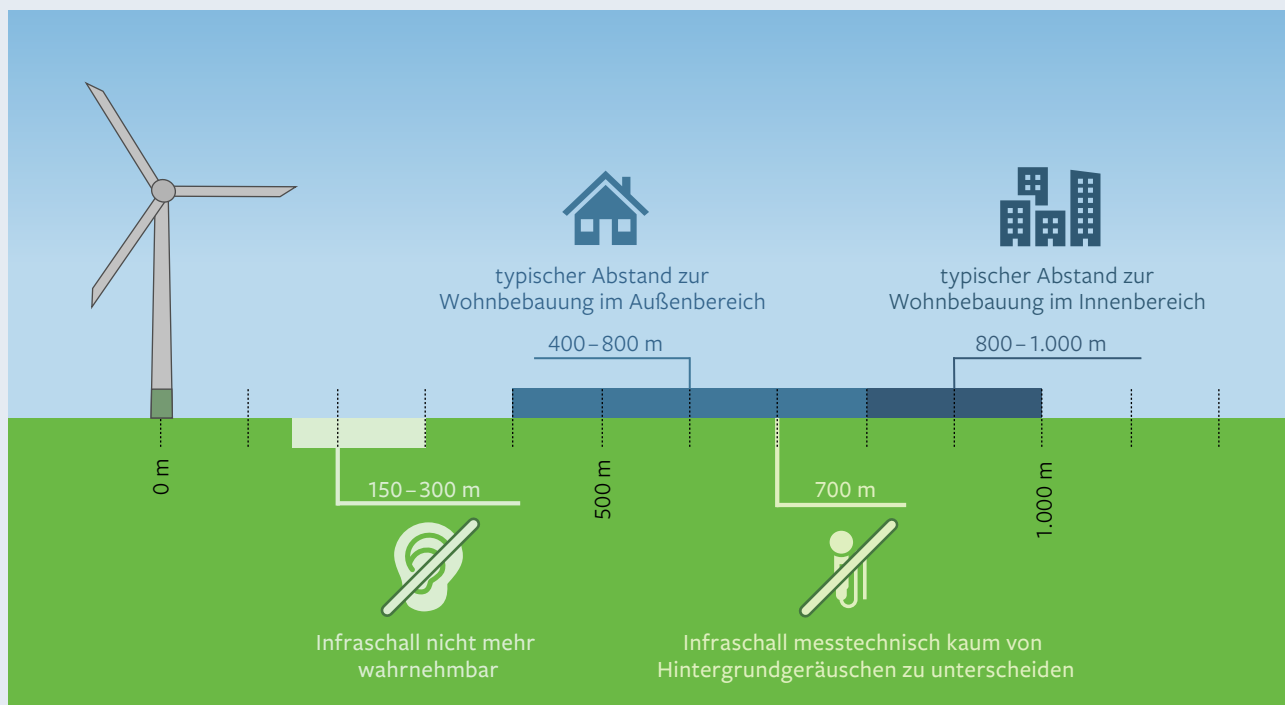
typischer Abstand zur Wohnbebauung im Außenbereich

typischer Abstand zur Wohnbebauung im Innenbereich

400 – 800 m

800 – 1.000 m

0 m

150 – 300 m

500 m

700 m

1.000 m

Infraschall nicht mehr wahrnehmbar

Infraschall messtechnisch kaum von Hintergrundgeräuschen zu unterscheiden